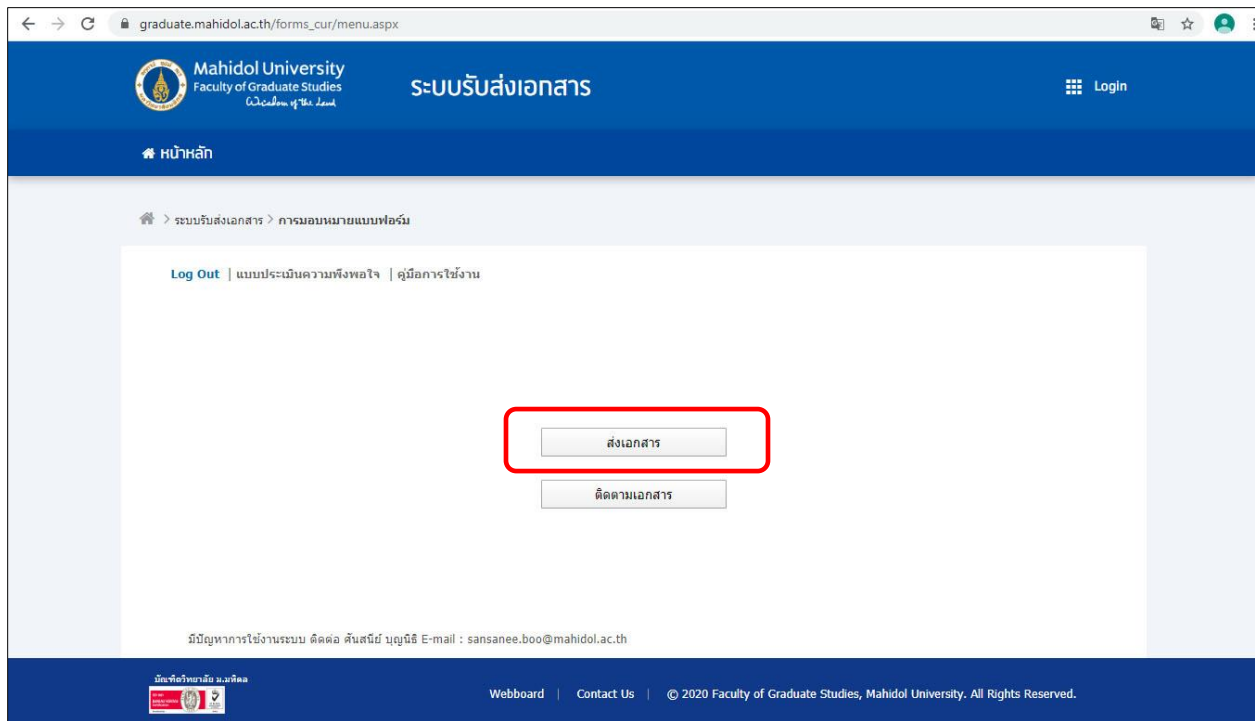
graduate.mahidol.ac.th/forms_cur/menu.aspx

Mahidol University
Faculty of Graduate Studies
Wisdom of the Land

ระบบรับส่งเอกสาร

Login

หน้าหลัก

> ระบบรับส่งเอกสาร > การมอบหมายแบบฟอร์ม

Log Out | แบบประเมินความพึงพอใจ | คู่มือการใช้งาน

ส่งเอกสาร

ติดตามเอกสาร

มีปัญหาการใช้งานระบบ ติดต่อ ศันสนีย์ บุญนิธิ E-mail : sansanee.boo@mahidol.ac.th

บัณฑิตวิทยาลัย ม.มหิดล

Webboard | Contact Us | © 2020 Faculty of Graduate Studies, Mahidol University. All Rights Reserved.